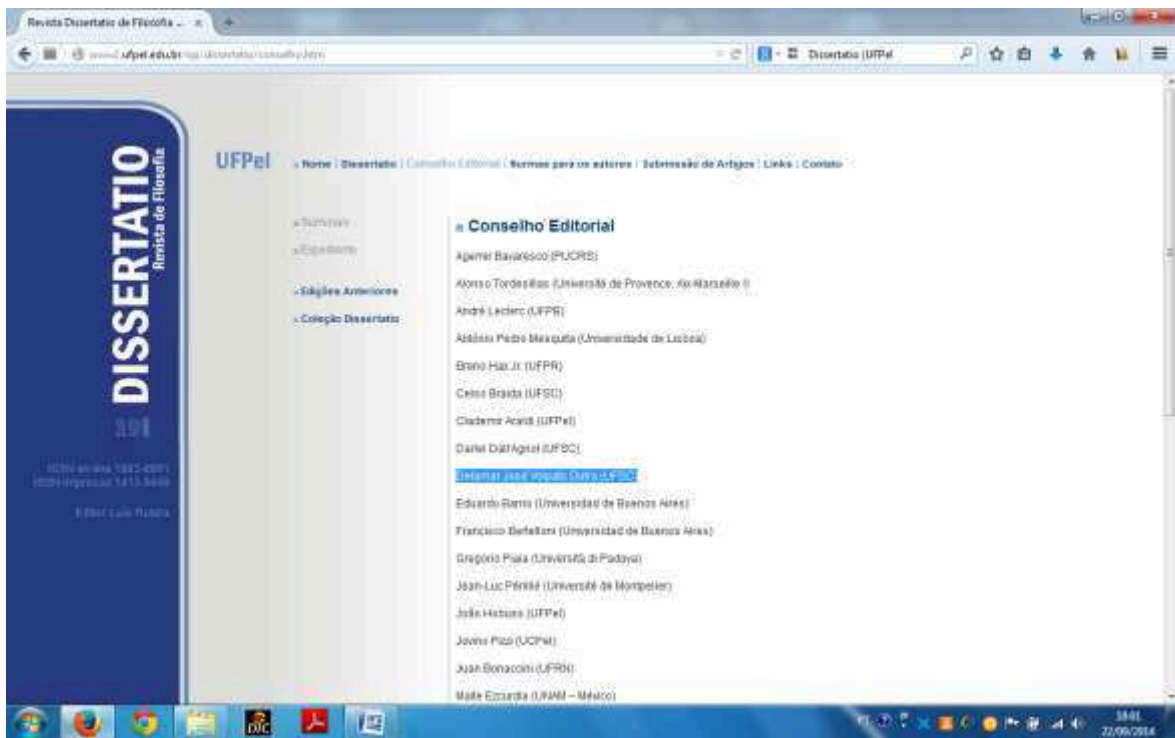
Revista Dissertatio de Filosofia ... ×

www2.ufpel.edu.br/isp/dissertatio/conselho.htm

Dissertatio (UFPel)

DISSERTATIO Revista de Filosofia

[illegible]

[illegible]

Editor: Luís Rubira

UFPel

» Home | Dissertatio | Conselho Editorial | Normas para os autores | Submissão de Artigos | Links | Contato

» Sumários

» Expediente

» Edições Anteriores

» Coleção Dissertatio

» Conselho Editorial

Agemir Bavaresco (PUCRS)

Alonso Tordesillas (Université de Provence, Aix-Marseille I)

André Leclerc (UFPB)

António Pedro Mesquita (Universidade de Lisboa)

Bruno Haz Jr. (UFPR)

Celso Braida (UFSC)

Clademir Araldi (UFPel)

Darlei Dall'Agnol (UFSC)

Delamar José Volpato Dutra (UFSC)

Eduardo Rabossi (Universidad de Buenos Aires)

Francisco Bertelloni (Universidad de Buenos Aires)

Gregorio Piaia (Università di Padova)

Jean-Luc Périllié (Université de Montpellier)

João Hobuss (UFPel)

Jovino Pizzi (UCPel)

Juan Bonaccini (UFRN)

Maite Ezcurdia (UNAM – México)

18:41
22/08/2014